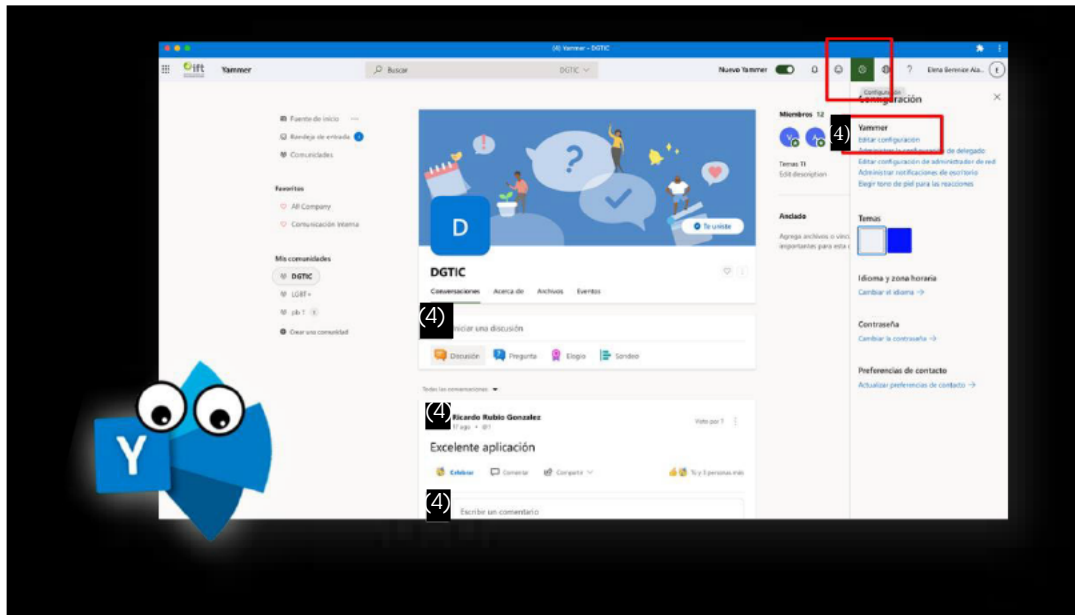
(4) Yammer - DGTIC

ift Yammer

Buscar DGTIC

Nuevo Yammer

Configuración

Elena Berenice Ala...

Fuente de inicio
Bandeja de entrada
Comunidades

Favoritos
All Company
Comunicación interna

Mis comunidades
DGTIC
LGBT+
yb 1
Crear una comunidad

D

Te uniste

DGTIC

Conversaciones Acerca de Archivos Eventos

(4) Iniciar una discusión

Discusión Pregunta Elogio Sondeo

Todas las conversaciones

(4) Ricardo Rubio Gonzalez
17 ago

Visto por 7

Excelente aplicación

Celebrar Comentar Compartir

Tú y 3 personas más

(4) Escribir un comentario

Miembros 12

Temas TI
Edit description

Anclado
Agrega archivos o vínc... importantes para este...

Configuración

(4) Yammer
Editar configuración
Administrar la configuración de delegado
Editar configuración de administrador de red
Administrar notificaciones de escritorio
Elegir tono de piel para las reacciones

Temas

Idioma y zona horaria
Cambiar el idioma →

Contraseña
Cambiar la contraseña →

Preferencias de contacto
Actualizar preferencias de contacto →

Y